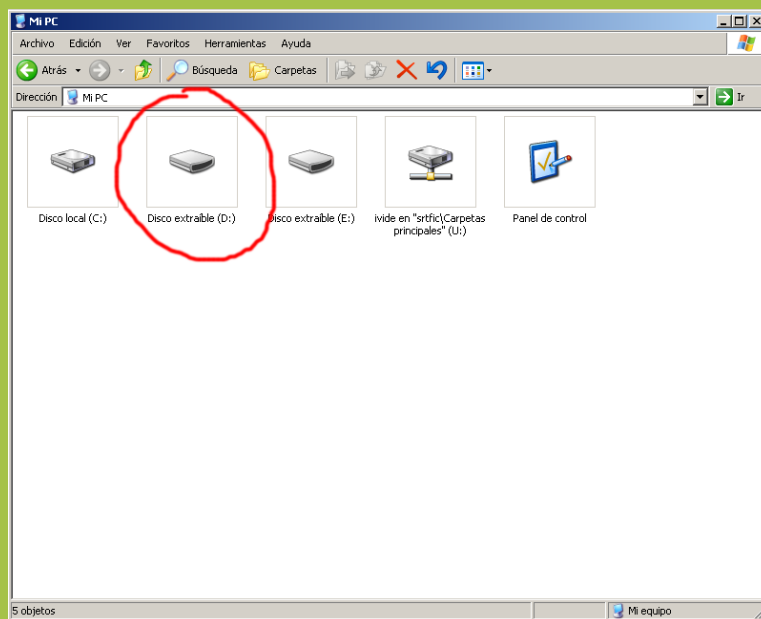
Mi PC

Archivo Edición Ver Favoritos Herramientas Ayuda

Atrás Búsqueda Carpetas

Dirección Mi PC Ir

Disco local (C:)

Disco extraíble (D:)

Disco extraíble (E:)

ivide en "srtfic\Carpetas principales" (U:)

Panel de control

5 objetos

Mi equipo